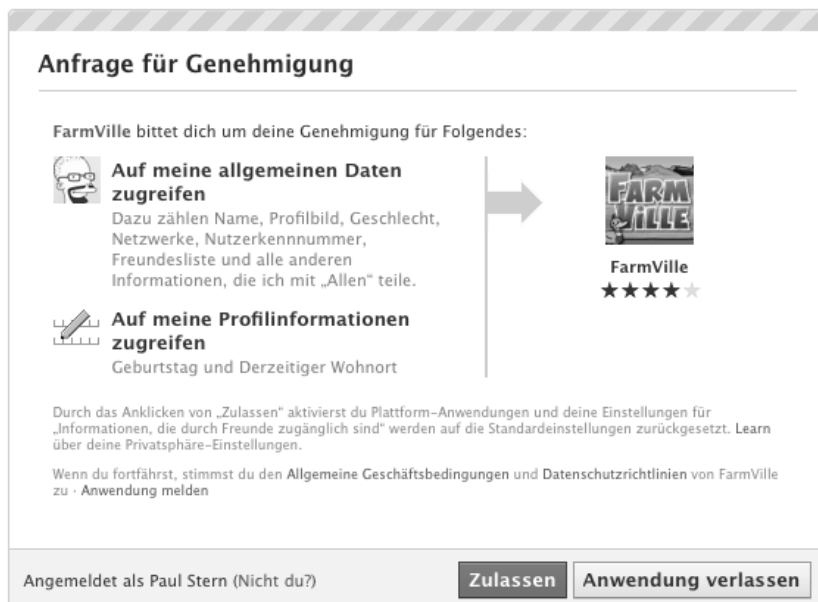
Anfrage für Genehmigung

FarmVille bittet dich um deine Genehmigung für Folgendes:

Auf meine allgemeinen Daten zugreifen
Dazu zählen Name, Profilbild, Geschlecht, Netzwerke, Nutzerkennnummer, Freundesliste und alle anderen Informationen, die ich mit „Allen“ teile.

Auf meine Profilinformationen zugreifen
Geburtstag und Derzeitiger Wohnort

FARM VILLE

FarmVille
★★★★★

Durch das Anklicken von „Zulassen“ aktivierst du Plattform-Anwendungen und deine Einstellungen für „Informationen, die durch Freunde zugänglich sind“ werden auf die Standardeinstellungen zurückgesetzt. Learn über deine Privatsphäre-Einstellungen.

Wenn du fortfährst, stimmst du den Allgemeine Geschäftsbedingungen und Datenschutzrichtlinien von FarmVille zu · Anwendung melden

Angemeldet als Paul Stern (Nicht du?)

Zulassen

Anwendung verlassen